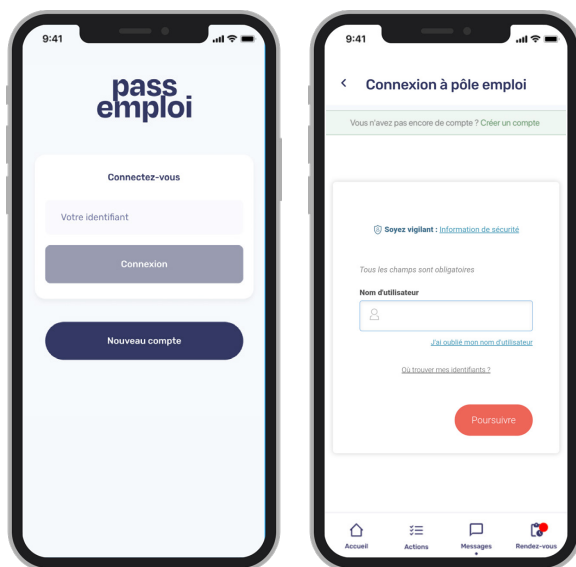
9:41

pass emploi

Connectez-vous

Votre identifiant

Connexion

Nouveau compte

9:41

Connexion à pôle emploi

Vous n'avez pas encore de compte ? Créer un compte

Soyez vigilant : Information de sécurité

Tous les champs sont obligatoires

Nom d'utilisateur

J'ai oublié mon nom d'utilisateur

Où trouver mes identifiants ?

Poursuivre

Accueil

Actions

Messages

Rendez-vous